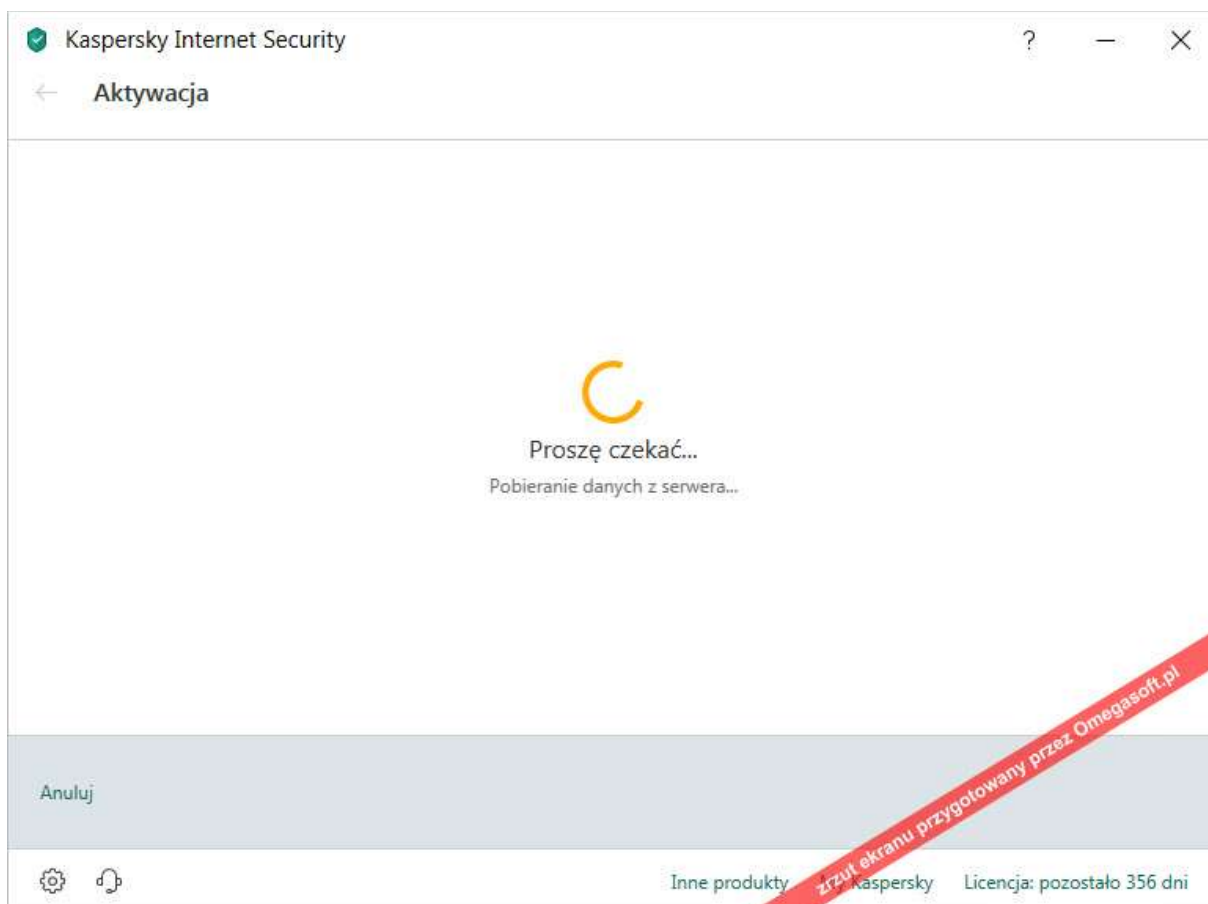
Kaspersky Internet Security

?

Aktywacja

Proszę czekać...

Pobieranie danych z serwera...

Anuluj

Inne produkty

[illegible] Kaspersky

Licencja: pozostało 356 dni

zrzut ekranu przygotowany przez Omegasoft.pl